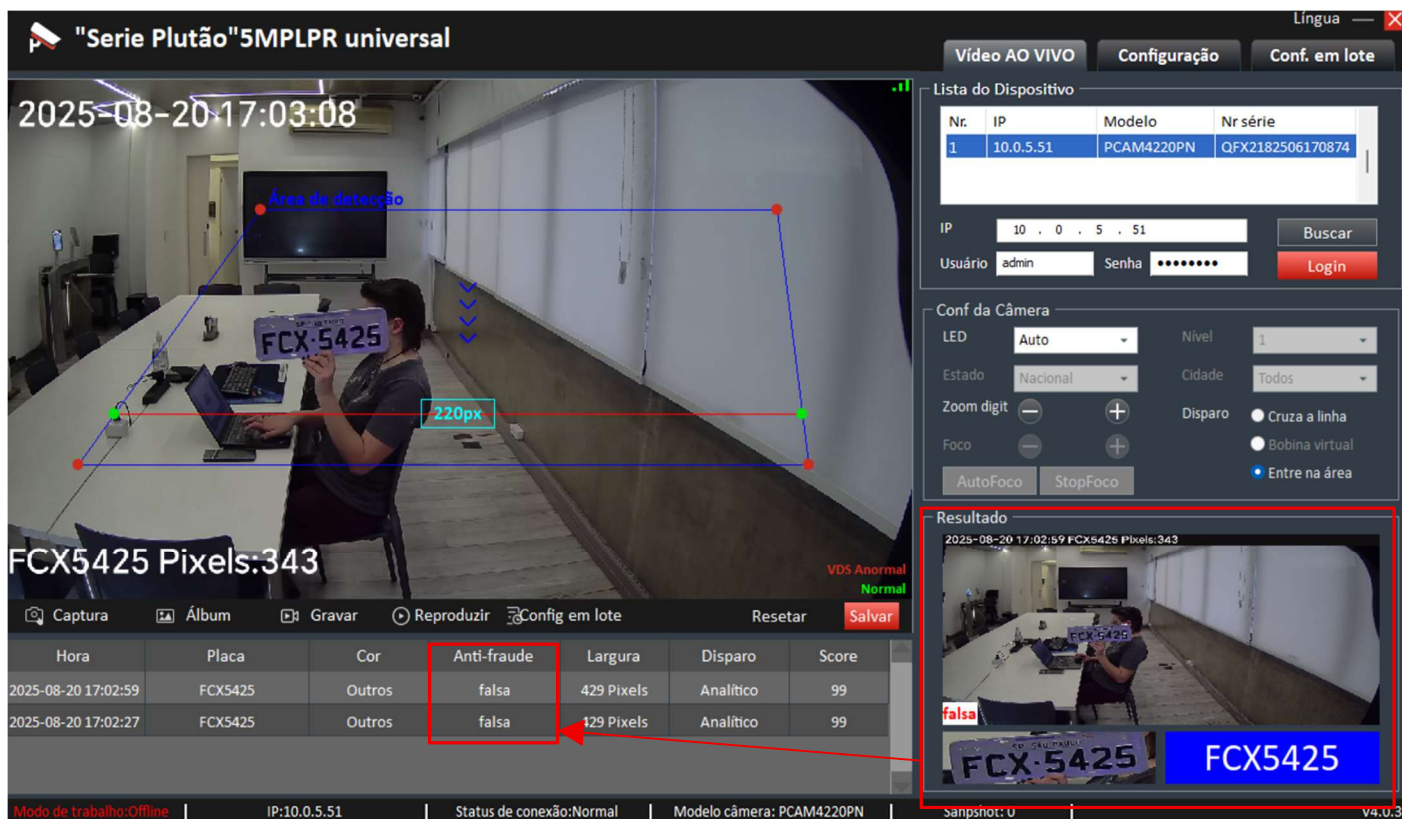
"Serie Plutão"5MPLPR universal

Língua

Vídeo AO VIVO | Configuração | Conf. em lote

2025-08-20 17:03:08

Área de detecção

FCX·5425

220px

FCX5425 Pixels:343

VDS Anormal
Normal

Captura | Álbum | Gravar | Reproduzir | Config em lote | Resetar | Salvar

| Hora | Placa | Cor | Anti-fraude | Largura | Disparo | Score |
|---|---|---|---|---|---|---|
| 2025-08-20 17:02:59 | FCX5425 | Outros | falsa | 429 Pixels | Analítico | 99 |
| 2025-08-20 17:02:27 | FCX5425 | Outros | falsa | 429 Pixels | Analítico | 99 |

Lista do Dispositivo

| Nr. | IP | Modelo | Nr série |
|---|---|---|---|
| 1 | 10.0.5.51 | PCAM4220PN | QFX2182506170874 |

IP 10 . 0 . 5 . 51 Buscar
Usuário admin Senha •••••••• Login

Conf da Câmera
LED Auto
Nível 1
Estado Nacional
Cidade Todos
Zoom digit
Disparo
Cruza a linha
Foco
Bobina virtual
Entre na área
AutoFoco StopFoco

Resultado
2025-08-20 17:02:59 FCX5425 Pixels:343
falsa
FCX·5425
FCX5425

Modo de trabalho:Offline | IP:10.0.5.51 | Status de conexão:Normal | Modelo câmera: PCAM4220PN | Sanpshot: 0 | V4.0.3